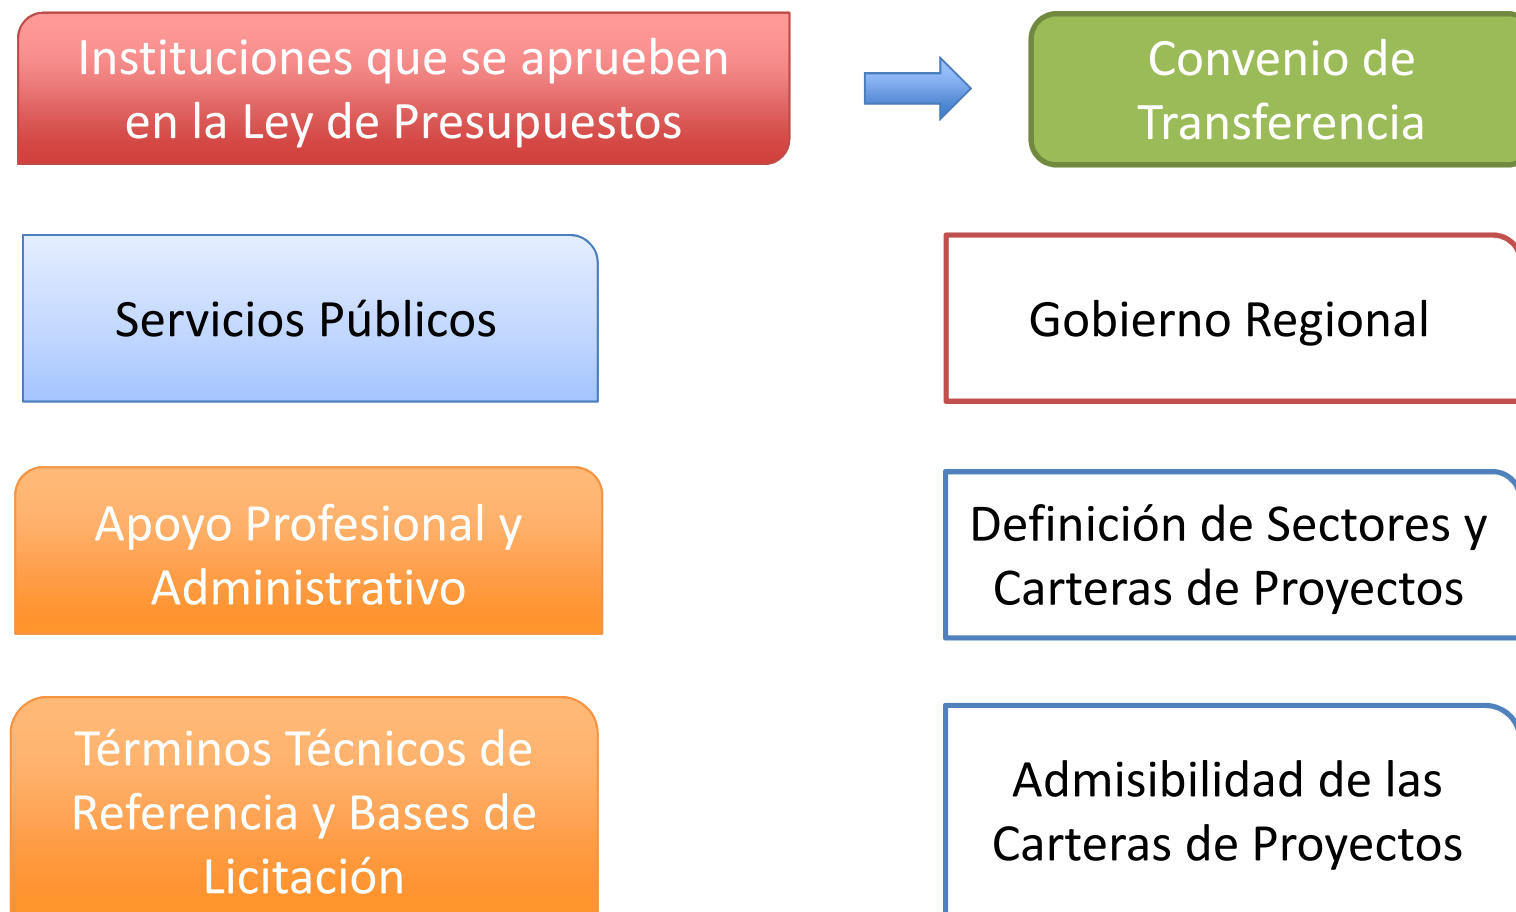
Instituciones que se aprueben en la Ley de Presupuestos

Convenio de Transferencia

Servicios Públicos

Gobierno Regional

Apoyo Profesional y Administrativo

Definición de Sectores y Carteras de Proyectos

Términos Técnicos de Referencia y Bases de Licitación

Admisibilidad de las Carteras de Proyectos